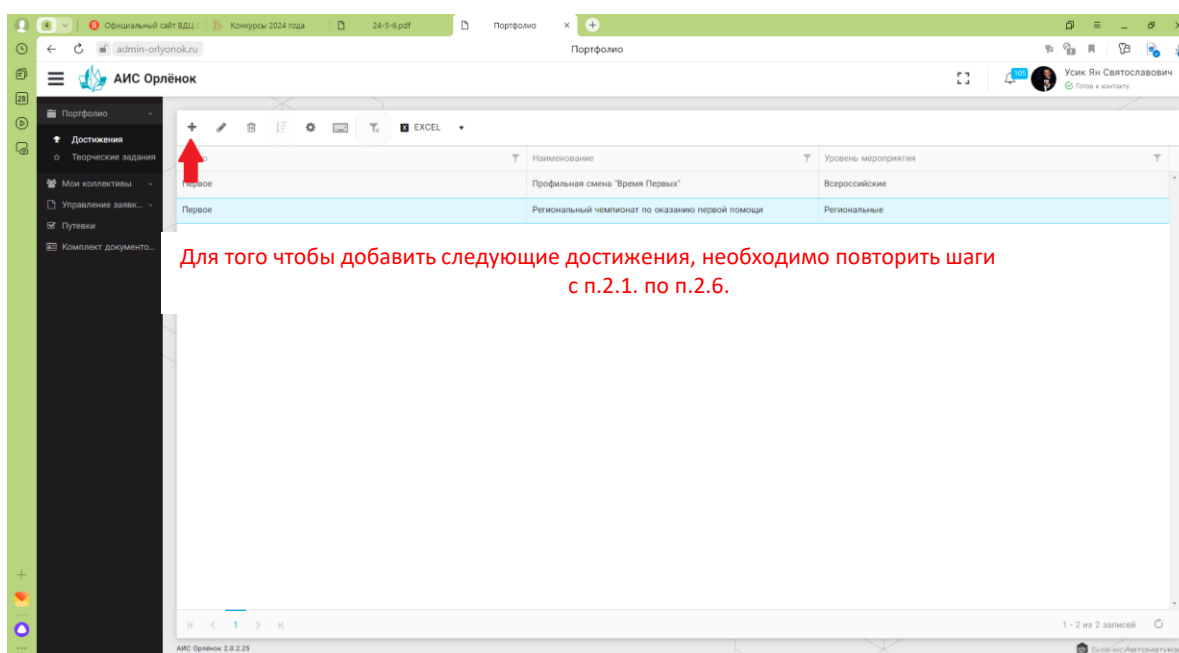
4 Официальный сайт ВДЦ | Конкурсы 2024 года | 24-5-6.pdf | Портфолио ×

admin-orlyonok.ru Портфолио

АИС Орлёнок

100 Усик Ян Святославович
Готов к контакту

Портфолио
Достижения
Творческие задания
Мои коллективы
Управление заявк...
Путевки
Комплект документо...

EXCEL

| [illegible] | Наименование | Уровень мероприятия |
|---|---|---|
| Первое | Профильная смена "Время Первых" | Всероссийские |
| Первое | Региональный чемпионат по оказанию первой помощи | Региональные |

Для того чтобы добавить следующие достижения, необходимо повторить шаги с п.2.1. по п.2.6.

1

1 - 2 из 2 записей

АИС Орлёнок 2.0.2.25

БизнесАвтоматика